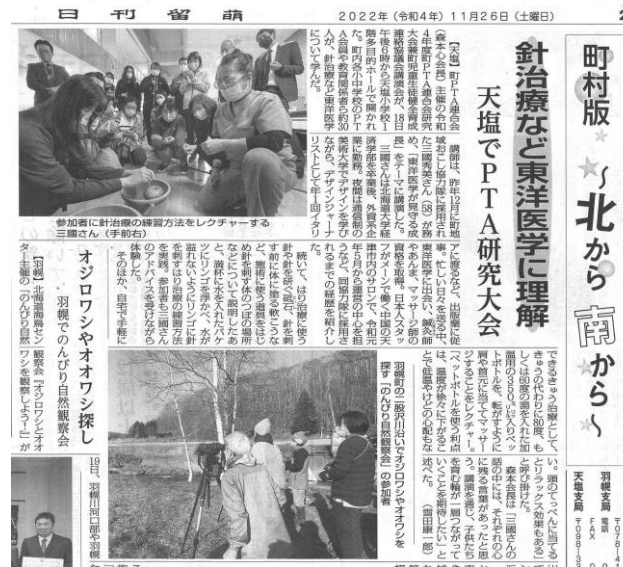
日　刊　留　萌　　2022年（令和4年）11月26日（土曜日）

町村版
～北から南から～

羽幌支局
天塩支局

針治療など東洋医学に理解
天塩でPTA研究大会

【天塩】町PTA連合会（森本心会長）主催の令和4年度町PTA連合会研究大会兼町児童生徒健全育成連絡協議会講演会が、18日午後6時から天塩小学校1階多目的ホールで開かれ、町内各小中学校のPTA会員や教育関係者ら約30人が、針治療など東洋医学について学んだ。

講師は、昨年12月に町の地域おこし協力隊に採用された三國芳美さん（58）が務め、「東洋医学が何をもたらすか」をテーマに講演した。三國さんは北海道大学経済学部を卒業後、外資系企業に勤務。夜間は専門学校に通い、鍼灸師やあんま、マッサージ師の資格を取得。日本人スタッフがメーンで働く中国の天津市内のサロンで、令和元年から勤務していたが、新型コロナウイルスの影響で帰国。中国での経験を紹介した。

続いて、はり治療に使う針や、針を刺す前に体に置く「ていしん」などを紹介し、実際に針を刺す体験をした。参加者は三國さんのアドバイスを受けながら、針を刺すまでのほかの手順についても学んだ。このほか、自宅で手軽にできるきゅう治療として、ペットボトルを使ったお灸などを紹介。三國さんは「気軽に東洋医学を取り入れてほしい」と話していた。

参加者に針治療の練習方法をレクチャーする三國さん（手前右）

オジロワシやオオワシ探し
羽幌でのんびり自然観察会

【羽幌】北海道海鳥センター主催の「のんびり自然観察会」

羽幌町の二股川沿いでオジロワシやオオワシを探す「のんびり自然観察会」の参加者

19日、羽幌川河口部や羽幌